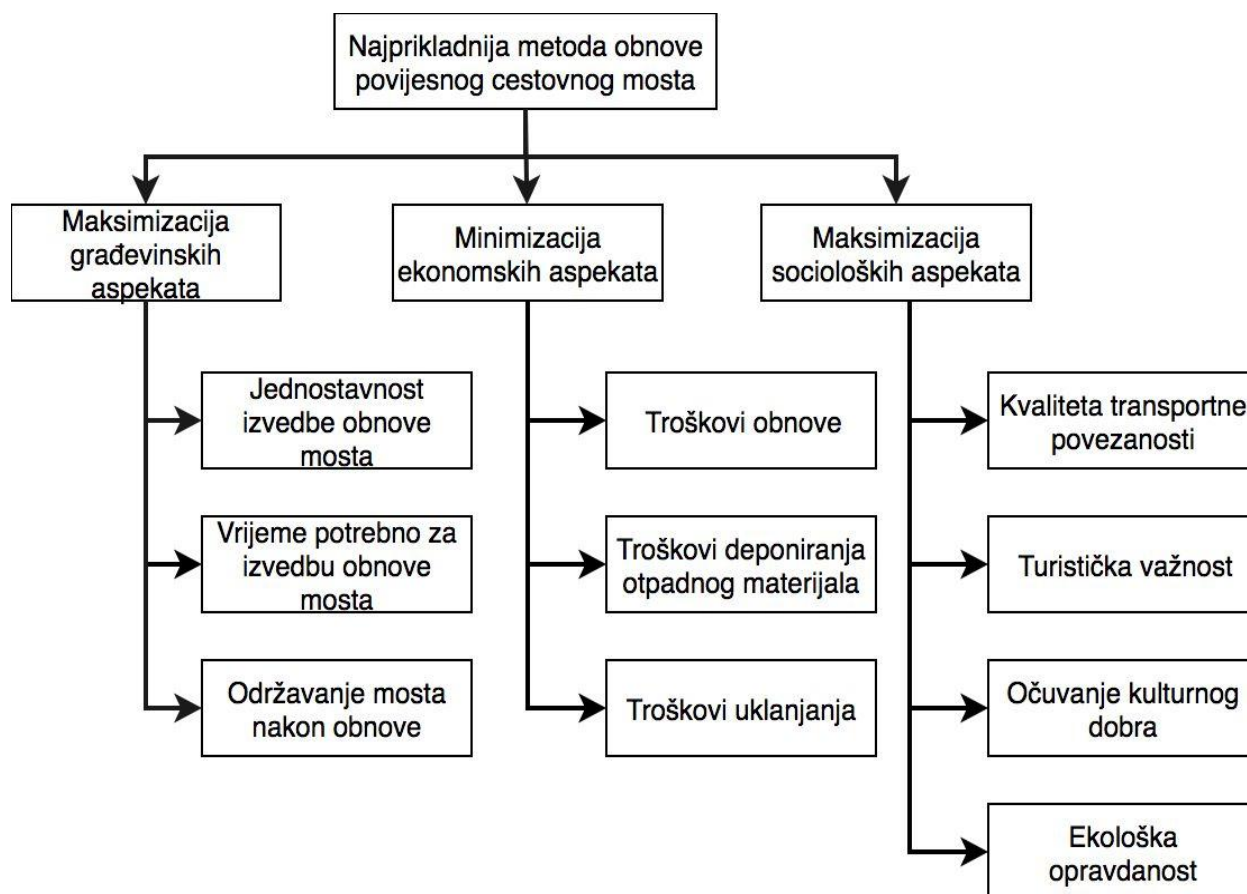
Najprikladnija metoda obnove povijesnog cestovnog mosta

Maksimizacija građevinskih aspekata

Minimizacija ekonomskih aspekata

Maksimizacija socioloških aspekata

Jednostavnost izvedbe obnove mosta

Vrijeme potrebno za izvedbu obnove mosta

Održavanje mosta nakon obnove

Troškovi obnove

Troškovi deponiranja otpadnog materijala

Troškovi uklanjanja

Kvaliteta transportne povezanosti

Turistička važnost

Očuvanje kulturnog dobra

Ekološka opravdanost